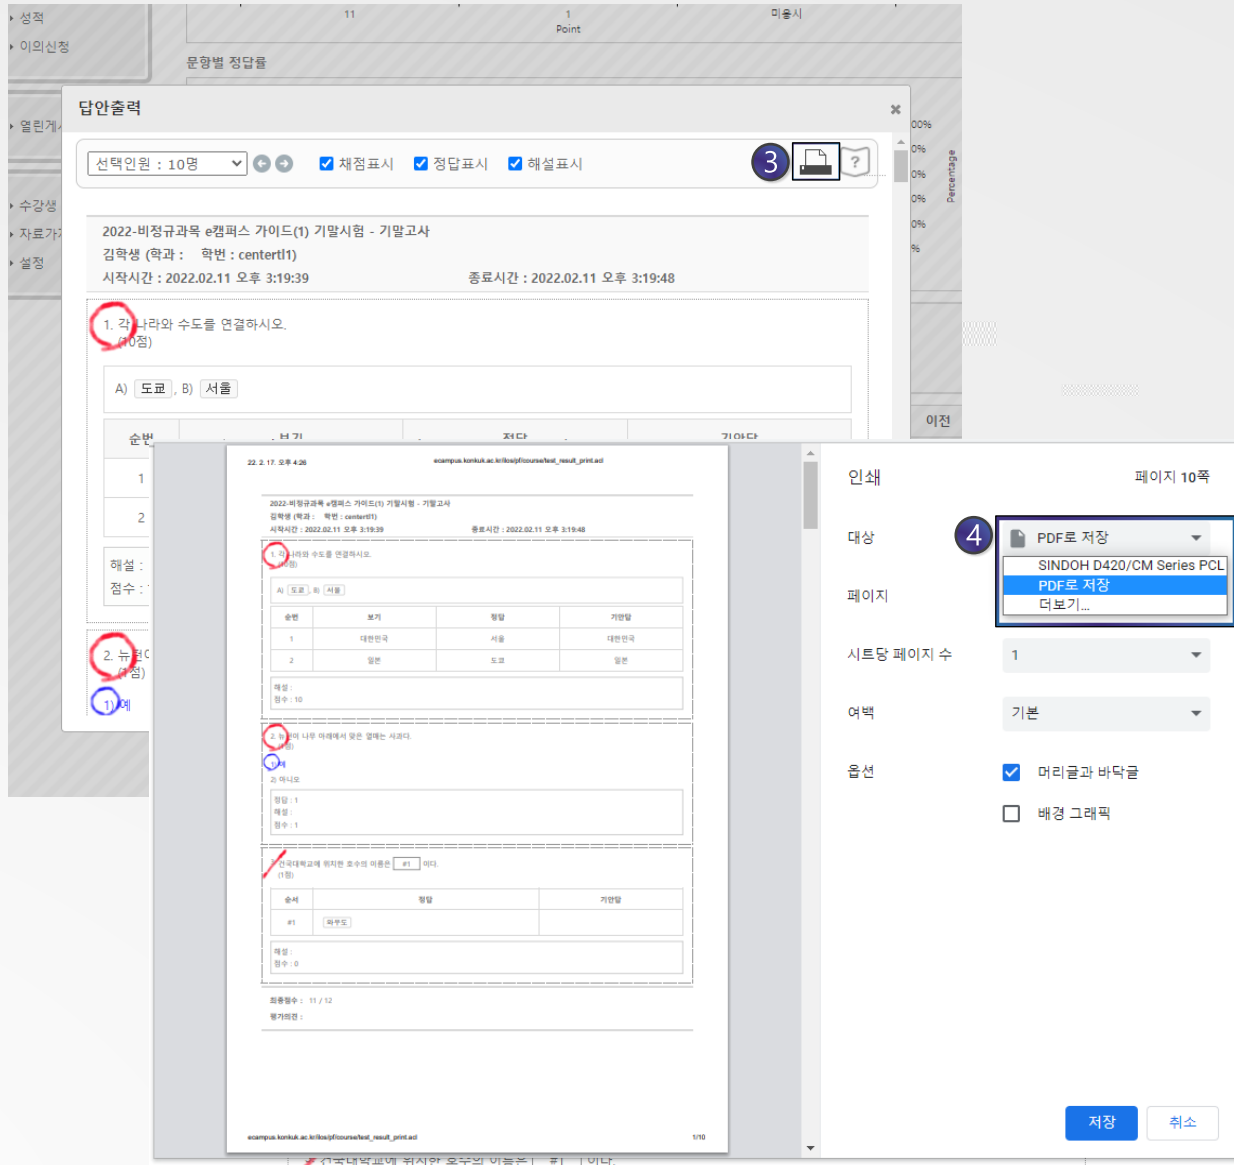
성적
이의신청
열린게
수강생
자료가
설정

11
1
Point
미응시
문항별 정답률
00%
0%
0%
0%
0%
%
Percentage
이전

답안출력
×
선택인원 : 10명
채점표시
정답표시
해설표시
3
?

2022-비정규과목 e캠퍼스 가이드(1) 기말시험 - 기말고사
김학생 (학과 : 학번 : centertl1)
시작시간 : 2022.02.11 오후 3:19:39
종료시간 : 2022.02.11 오후 3:19:48

1. 각 나라와 수도를 연결하시오.
(10점)
A) 도쿄 , B) 서울
순번
보기
정답
기입답
1
2
해설 :
점수 :
2. 뉴
(1점)
1) 예

22. 2. 17. 오후 4:26
ecampus.konkuk.ac.kr/ilos/pf/course/test_result_print.acl
2022-비정규과목 e캠퍼스 가이드(1) 기말시험 - 기말고사
김학생 (학과 : 학번 : centertl1)
시작시간 : 2022.02.11 오후 3:19:39
종료시간 : 2022.02.11 오후 3:19:48
1. 각 나라와 수도를 연결하시오.
(10점)
A) 도쿄 , B) 서울

| 순번 | 보기 | 정답 | 기입답 |
|---|---|---|---|
| 1 | 대한민국 | 서울 | 대한민국 |
| 2 | 일본 | 도쿄 | 일본 |

해설 :
점수 : 10
2. 뉴턴이 나무 아래에서 맞은 열매는 사과다.
(1점)
1) 예
2) 아니오
정답 : 1
해설 :
점수 : 1
3. 건국대학교에 위치한 호수의 이름은 #1 이다.
(1점)

| 순서 | 정답 | 기입답 |
|---|---|---|
| #1 | 일감호 | |

해설 :
점수 : 0
최종점수 : 11 / 12
평가의견 :
ecampus.konkuk.ac.kr/ilos/pf/course/test_result_print.acl
1/10

인쇄
페이지 10쪽
대상
4
PDF로 저장
SINDOH D420/CM Series PCL
PDF로 저장
더보기...
페이지
시트당 페이지 수
1
여백
기본
옵션
머리글과 바닥글
배경 그래픽
저장
취소